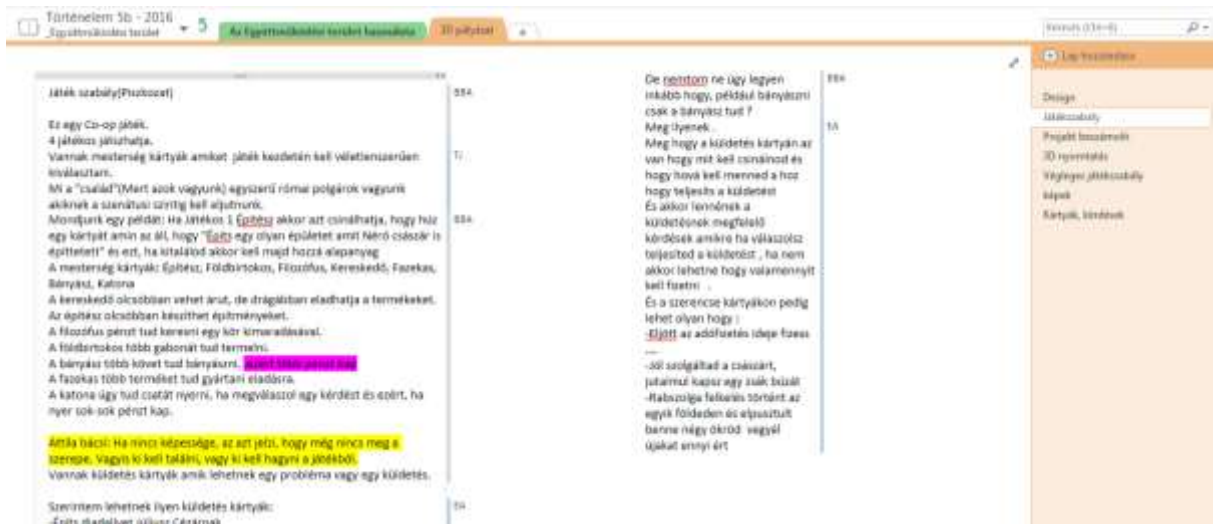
Történelem 5b - 2016
_Együttműködési terület
5
Az Együttműködési terület használata
3D játéktat
+

Keresés (Ctrl+E)

Lap hozzáadása

Design
Játékszabály
Projekt beszámoló
3D nyomtatás
Végleges játékszabály
Képek
Kártyák, bírálatok

Játék szabály(Próbaüzet)

Ez egy Co-op játék.
4 játékos játszhatja.
Vannak mesterség kártyák amiket játék kezdetén kell véletlenszerűen kiválasztani.
Mi a "család"(Mert azok vagyunk) egyszerű római polgárok vagyunk akiknek a szenátusi szintig kell eljutnunk.
Mondjunk egy példát: Ha Játékos 1 Építész akkor azt csinálhatja, hogy húz egy kártyát amin az áll, hogy "Építs egy olyan épületet amit Néró császár is építtetett" és ezt, ha kitalálod akkor kell majd hozzá alapanyag
A mesterség kártyák: Építész, Földbirtokos, Filozófus, Kereskedő, Fazekas, Bányász, Katona
A kereskedő olcsóbban vehet árut, de drágábban eladhatja a termékeket.
Az építész olcsóbban készíthet építményeket.
A filozófus pénzt tud keresni egy kör kimaradásával.
A földbirtokos több gabonát tud termelni.
A bányász több követ tud bányászni. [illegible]
A fazekas több terméket tud gyártani eladásra.
A katona úgy tud csatát nyerni, ha megválaszol egy kérdést és ezért, ha nyer sok-sok pénzt kap.

Attila bácsi: Ha nincs képessége, az azt jelzi, hogy még nincs meg a szerepe. Vagyis ki kell találni, vagy ki kell hagyni a játékból.
Vannak küldetés kártyák amik lehetnek egy probléma vagy egy küldetés.

Szerintem lehetnek ilyen küldetés kártyák:
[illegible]

BBA
TJ
BBA
SA

De nemtom ne úgy legyen inkább hogy, például bányászni csak a bányász tud ?
Meg ilyenek .
Meg hogy a küldetés kártyán az van hogy mit kell csinálnod és hogy hová kell menned a hoz hogy teljesítsd a küldetést
És akkor lennének a küldetésnek megfelelő kérdések amikre ha válaszolsz teljesíted a küldetést , ha nem akkor lehetne hogy valamennyit kell fizetni .
És a szerencse kártyákon pedig lehet olyan hogy :
-Eljött az adófizetés ideje fizess ....
-Jól szolgáltad a császárt, jutalmul kapsz egy zsák búzát
-Rabszolga felkelés történt az egyik földeden és elpusztult benne négy ökröd vegyél újakat ennyi ért

BBA
SA